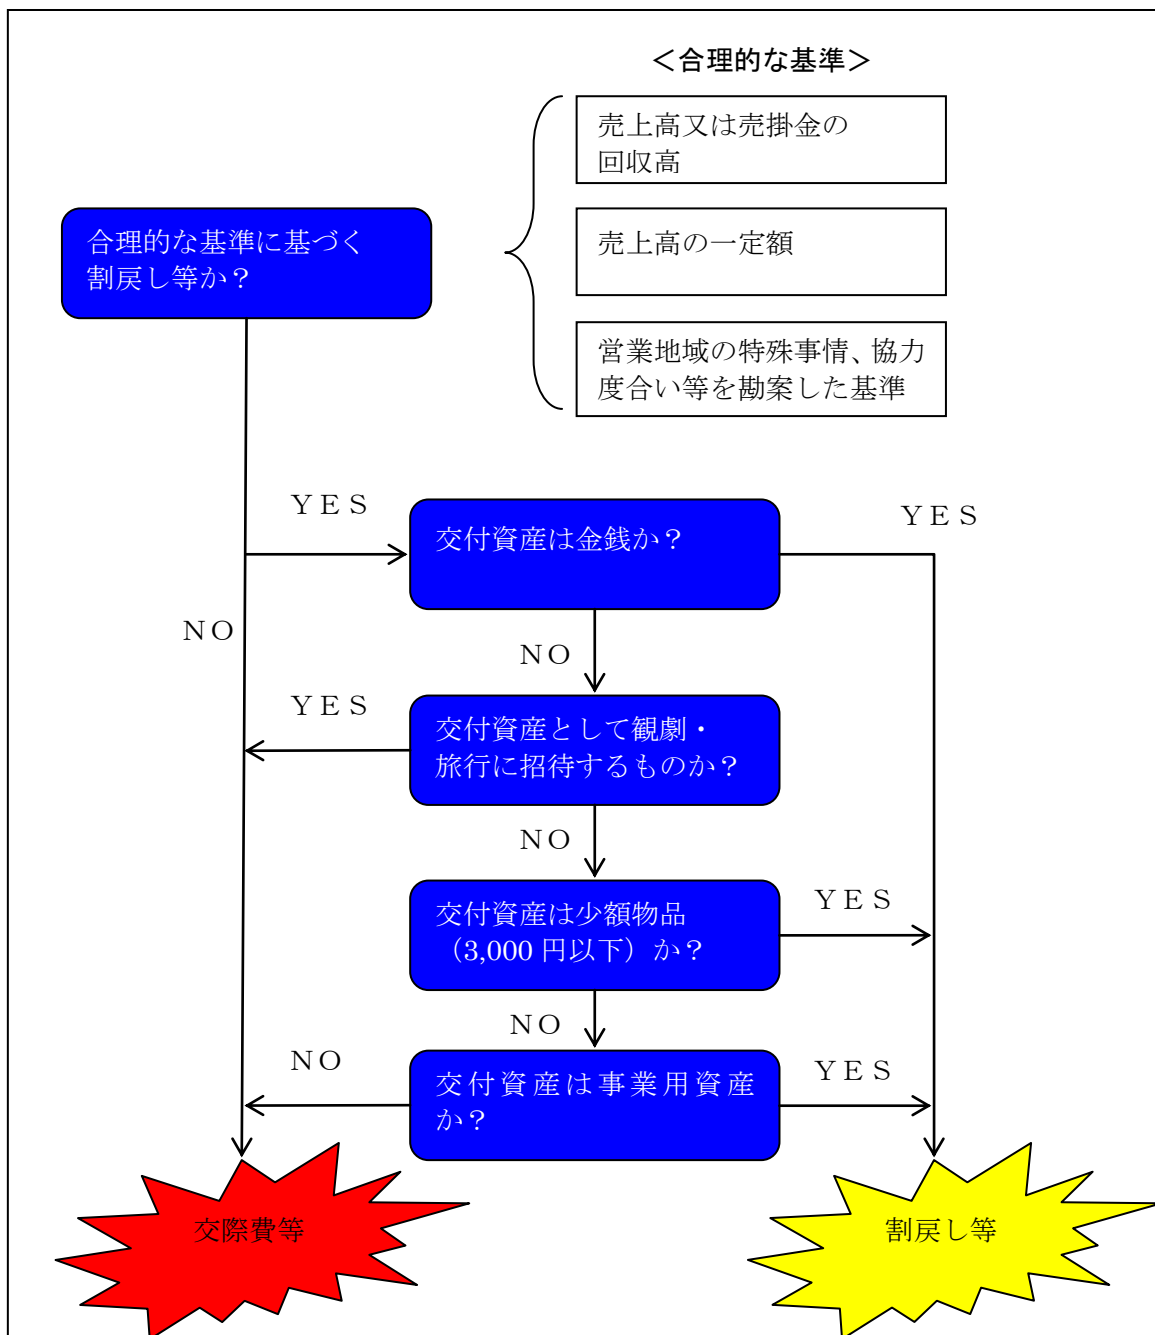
<合理的な基準>

売上高又は売掛金の回収高

売上高の一定額

営業地域の特殊事情、協力度合い等を勘案した基準

合理的な基準に基づく割戻し等か？

YES

交付資産は金銭か？

YES

NO

NO

YES

交付資産として観劇・旅行に招待するものか？

NO

交付資産は少額物品（3,000 円以下）か？

YES

NO

NO

交付資産は事業用資産か？

YES

交際費等

割戻し等